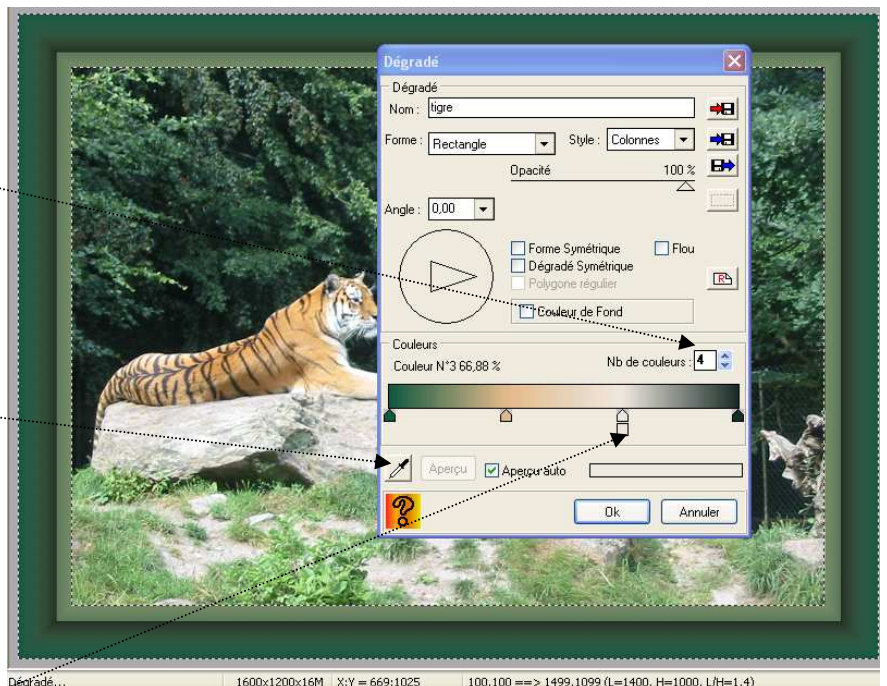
Dégradé

Dégradé

Nom : tigre

Forme : Rectangle

Style : Colonnes

Opacité 100 %

Angle : 0,00

Forme Symétrique

Flou

Dégradé Symétrique

Polygone régulier

Couleur de Fond

Couleurs

Couleur N°3 66,88 %

Nb de couleurs : 4

Aperçu

Aperçu auto

Ok

Annuler

Dégradé...

1600x1200x16M

X:Y = 669:1025

100,100 ==> 1499,1099 (L=1400, H=1000, L/H=1,4)